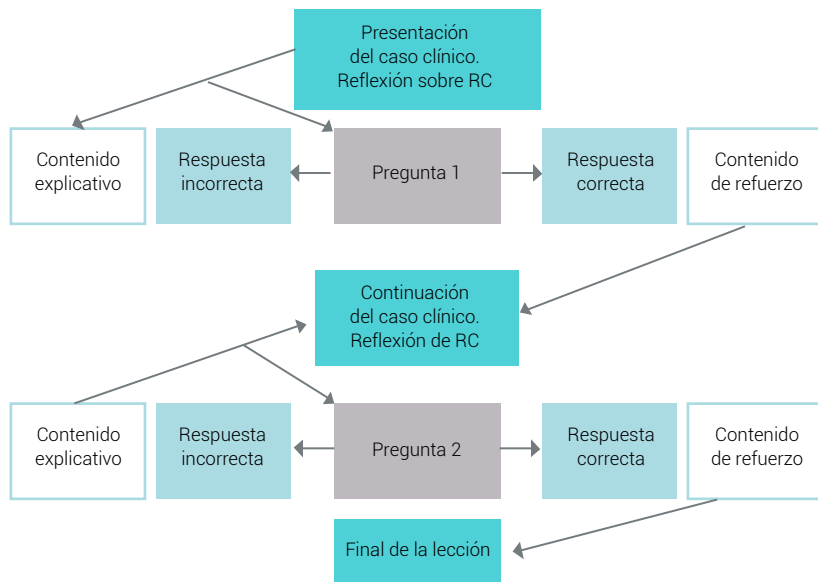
Presentación del caso clínico. Reflexión sobre RC

Contenido explicativo

Respuesta incorrecta

Pregunta 1

Respuesta correcta

Contenido de refuerzo

Continuación del caso clínico. Reflexión de RC

Contenido explicativo

Respuesta incorrecta

Pregunta 2

Respuesta correcta

Contenido de refuerzo

Final de la lección